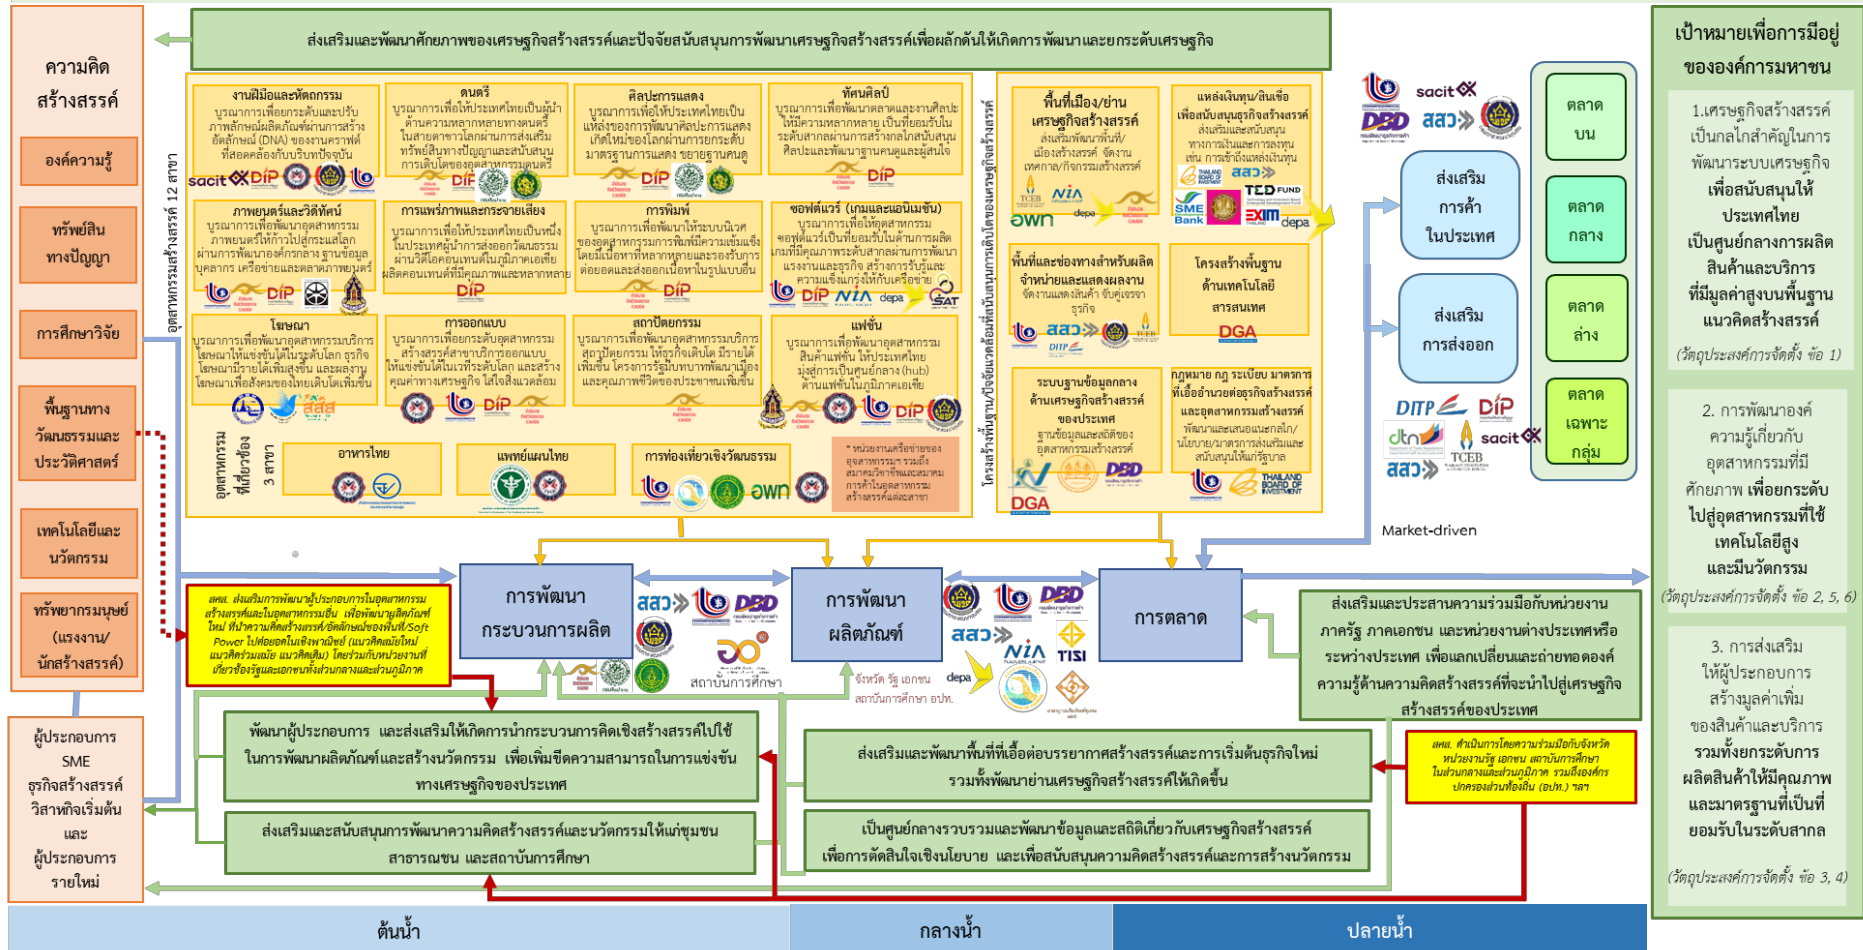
ความคิดสร้างสรรค์

องค์ความรู้

ทรัพย์สินทางปัญญา

การศึกษาวิจัย

พื้นฐานทางวัฒนธรรมและประวัติศาสตร์

เทคโนโลยีและนวัตกรรม

ทรัพยากรมนุษย์ (แรงงาน/นักสร้างสรรค์)

ผู้ประกอบการ SME ธุรกิจสร้างสรรค์ วิสาหกิจเริ่มต้น และ ผู้ประกอบการรายใหม่

ส่งเสริมและพัฒนาศักยภาพของเศรษฐกิจสร้างสรรค์และปัจจัยสนับสนุนการพัฒนาเศรษฐกิจสร้างสรรค์เพื่อผลักดันให้เกิดการพัฒนาและยกระดับเศรษฐกิจ

อุตสาหกรรมสร้างสรรค์ 12 สาขา

งานฝีมือและหัตถกรรม
บูรณาการเพื่อยกระดับและปรับภาพลักษณ์ผลิตภัณฑ์ผ่านการสร้างอัตลักษณ์ (DNA) ของงานคราฟต์ที่สอดคล้องกับบริบทปัจจุบัน

ดนตรี
บูรณาการเพื่อให้ประเทศไทยเป็นผู้นำด้านความหลากหลายทางดนตรีในสายตาความโลกผ่านการส่งเสริมทรัพย์สินทางปัญญาและสนับสนุนการเติบโตของอุตสาหกรรมดนตรี

ศิลปะการแสดง
บูรณาการเพื่อให้ประเทศไทยเป็นแหล่งของการพัฒนาศิลปะการแสดงเกิดใหม่ของโลกผ่านการยกระดับมาตรฐานการแสดง ขยายฐานคนดู

ทัศนศิลป์
บูรณาการเพื่อพัฒนาตลาดและงานศิลปะให้มีความหลากหลาย เป็นที่ยอมรับในระดับสากลผ่านการกลไกสนับสนุนศิลปะและพัฒนาฐานคนดูและผู้สนใจ

ภาพยนตร์และวีดิทัศน์
บูรณาการเพื่อพัฒนาอุตสาหกรรมภาพยนตร์ให้ก้าวไปสู่ระดับโลกผ่านการพัฒนาองค์กรกลาง ฐานข้อมูลบุคลากร เครือข่ายและตลาดภาพยนตร์

การแพร่ภาพและกระจายเสียง
บูรณาการเพื่อให้ประเทศไทยเป็นหนึ่งในประเทศผู้นำการส่งออกวัฒนธรรมผ่านวิดีโอคอนเทนต์ผ่านการยกระดับผลิตคอนเทนต์ที่มีคุณภาพและหลากหลาย

การพิมพ์
บูรณาการเพื่อพัฒนาให้ระบบนิเวศของอุตสาหกรรมการพิมพ์มีความเข้มแข็งโดยมีเนื้อหาที่หลากหลายและรองรับการต่อยอดและส่งออกเนื้อหาในรูปแบบอื่น

ซอฟต์แวร์ (เกมและแอนิเมชัน)
บูรณาการเพื่อให้อุตสาหกรรมซอฟต์แวร์เป็นที่ยอมรับในด้านการผลิตเกมที่มีคุณภาพระดับสากลผ่านการพัฒนาแรงงานและธุรกิจ สร้างการรับรู้และความเชื่อมั่น

โฆษณา
บูรณาการเพื่อพัฒนาอุตสาหกรรมบริการโฆษณาให้แข่งขันได้ในระดับโลก ธุรกิจโฆษณามีรายได้เพิ่มสูงขึ้น และผลงานโฆษณาเพื่อสังคมของไทยเติบโตเพิ่มขึ้น

การออกแบบ
บูรณาการเพื่อยกระดับอุตสาหกรรมสร้างสรรค์สาขาบริการออกแบบให้แข่งขันได้ในเวทีระดับโลก และสร้างคุณค่าทางเศรษฐกิจ ได้ใช้สินค้าอื่น

สถาปัตยกรรม
บูรณาการเพื่อพัฒนาอุตสาหกรรมบริการสถาปัตยกรรม ให้ธุรกิจเติบโต มีรายได้เพิ่มขึ้น โครงการรัฐมีบทบาทพัฒนาเมืองและคุณภาพชีวิตของประชาชนเพิ่มขึ้น

แฟชั่น
บูรณาการเพื่อพัฒนาอุตสาหกรรมสินค้าแฟชั่น ให้ประเทศไทยมุ่งสู่การเป็นศูนย์กลาง (hub) ด้านแฟชั่นในภูมิภาคเอเชีย

อุตสาหกรรมที่เกี่ยวข้อง 3 สาขา

อาหารไทย

แพทย์แผนไทย

การท่องเที่ยวเชิงวัฒนธรรม

* หน่วยงานเครือข่ายของอุตสาหกรรมฯ รวมถึงสมาคมวิชาชีพและสมาคมการค้าในอุตสาหกรรมสร้างสรรค์แต่ละสาขา

โครงสร้างพื้นฐาน/ปัจจัยแวดล้อมที่สนับสนุนการเติบโตของเศรษฐกิจสร้างสรรค์

พื้นที่เมือง/ย่านเศรษฐกิจสร้างสรรค์
ส่งเสริมพัฒนาพื้นที่/เมืองสร้างสรรค์ จัดงานเทศกาล/กิจกรรมสร้างสรรค์

แหล่งเงินทุน/สินเชื่อเพื่อสนับสนุนธุรกิจสร้างสรรค์
ส่งเสริมและสนับสนุนทางการเงินและการลงทุน เช่น การเข้าถึงแหล่งเงินทุน

พื้นที่และช่องทางสำหรับผลิตจำหน่ายและแสดงผลงาน
จัดงานแสดงสินค้า จับคู่เจรจาธุรกิจ

โครงสร้างพื้นฐานด้านเทคโนโลยีสารสนเทศ

ระบบฐานข้อมูลกลางด้านเศรษฐกิจสร้างสรรค์ของประเทศ
ฐานข้อมูลและสถิติของอุตสาหกรรมสร้างสรรค์

กฎหมาย กฎ ระเบียบ มาตรการที่เอื้ออำนวยต่อธุรกิจสร้างสรรค์และอุตสาหกรรมสร้างสรรค์
พัฒนาและเสนอแนะกลไก/นโยบาย/มาตรการส่งเสริมและสนับสนุนให้แก่รัฐบาล

ส่งเสริมการค้าในประเทศ

ส่งเสริมการส่งออก

ตลาดบน

ตลาดกลาง

ตลาดล่าง

ตลาดเฉพาะกลุ่ม

Market-driven

การพัฒนากระบวนการผลิต

การพัฒนาผลิตภัณฑ์

การตลาด

สถาบันการศึกษา

จังหวัด รัฐ เอกชน สถาบันการศึกษา อปท.

สศส. ส่งเสริมการพัฒนาผู้ประกอบการในอุตสาหกรรมสร้างสรรค์และในอุตสาหกรรมอื่น เพื่อพัฒนาผลิตภัณฑ์ใหม่ ที่ปราศจากความคิดสร้างสรรค์/อัตลักษณ์ของพื้นที่/Soft Power ไปต่อยอดในเชิงพาณิชย์ (แนวคิดสมัยใหม่ แนวคิดร่วมสมัย แนวคิดเดิม) โดยร่วมกับหน่วยงานที่เกี่ยวข้องรัฐและเอกชนทั้งส่วนกลางและส่วนภูมิภาค

ส่งเสริมและประสานความร่วมมือกับหน่วยงานภาครัฐ ภาคเอกชน และหน่วยงานต่างประเทศหรือระหว่างประเทศ เพื่อแลกเปลี่ยนและถ่ายทอดองค์ความรู้ด้านความคิดสร้างสรรค์ที่จะนำไปสู่เศรษฐกิจสร้างสรรค์ของประเทศ

พัฒนาผู้ประกอบการ และส่งเสริมให้เกิดการนำกระบวนการคิดเชิงสร้างสรรค์ไปใช้ในการพัฒนาผลิตภัณฑ์และสร้างนวัตกรรม เพื่อเพิ่มขีดความสามารถในการแข่งขันทางเศรษฐกิจของประเทศ

ส่งเสริมและพัฒนาพื้นที่ที่เอื้อต่อบรรยากาศสร้างสรรค์และการเริ่มต้นธุรกิจใหม่ รวมทั้งพัฒนาย่านเศรษฐกิจสร้างสรรค์ให้เกิดขึ้น

สศส. ดำเนินการโดยความร่วมมือกับจังหวัด หน่วยงานรัฐ เอกชน สถาบันการศึกษา ในส่วนกลางและส่วนภูมิภาค รวมถึงองค์กรปกครองส่วนท้องถิ่น (อปท.) ฯลฯ

ส่งเสริมและสนับสนุนการพัฒนาความคิดสร้างสรรค์และนวัตกรรมให้แก่ชุมชน สาธารณชน และสถาบันการศึกษา

เป็นศูนย์กลางรวบรวมและพัฒนาข้อมูลและสถิติเกี่ยวกับเศรษฐกิจสร้างสรรค์ เพื่อการตัดสินใจเชิงนโยบาย และเพื่อสนับสนุนความคิดสร้างสรรค์และการสร้างนวัตกรรม

เป้าหมายเพื่อการมีอยู่ขององค์การมหาชน

1.เศรษฐกิจสร้างสรรค์เป็นกลไกสำคัญในการพัฒนาระบบเศรษฐกิจ เพื่อสนับสนุนให้ประเทศไทยเป็นศูนย์กลางการผลิตสินค้าและบริการที่มีมูลค่าสูงบนพื้นฐานแนวคิดสร้างสรรค์
(วัตถุประสงค์การจัดตั้ง ข้อ 1)

2. การพัฒนาองค์ความรู้เกี่ยวกับอุตสาหกรรมที่มีศักยภาพ เพื่อยกระดับไปสู่อุตสาหกรรมที่ใช้เทคโนโลยีสูงและมีนวัตกรรม
(วัตถุประสงค์การจัดตั้ง ข้อ 2, 5, 6)

3. การส่งเสริมให้ผู้ประกอบการสร้างมูลค่าเพิ่มของสินค้าและบริการ รวมทั้งยกระดับการผลิตสินค้าให้มีคุณภาพและมาตรฐานที่เป็นที่ยอมรับในระดับสากล
(วัตถุประสงค์การจัดตั้ง ข้อ 3, 4)

ต้นน้ำ

กลางน้ำ

ปลายน้ำ